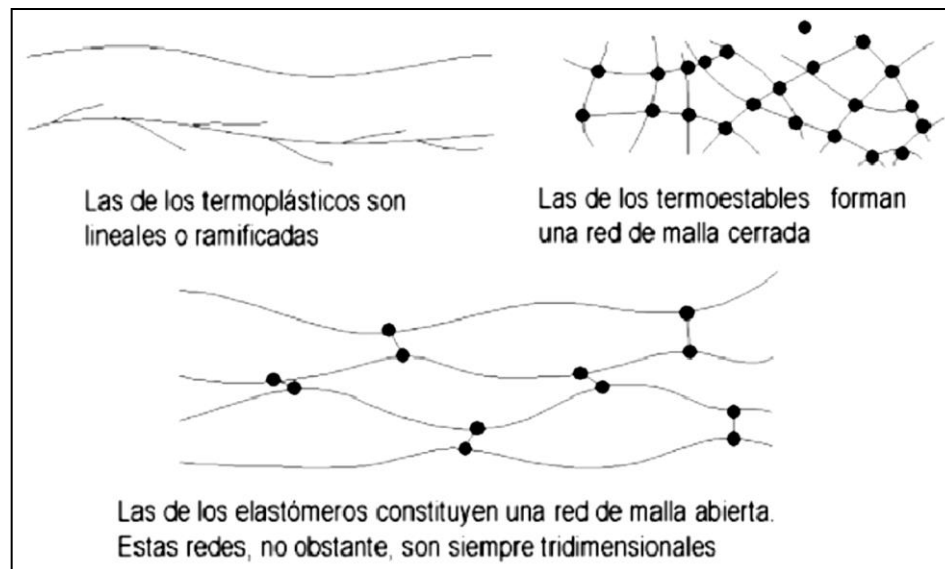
Las de los termoplásticos son lineales o ramificadas

Las de los termoestables forman una red de malla cerrada

Las de los elastómeros constituyen una red de malla abierta. Estas redes, no obstante, son siempre tridimensionales